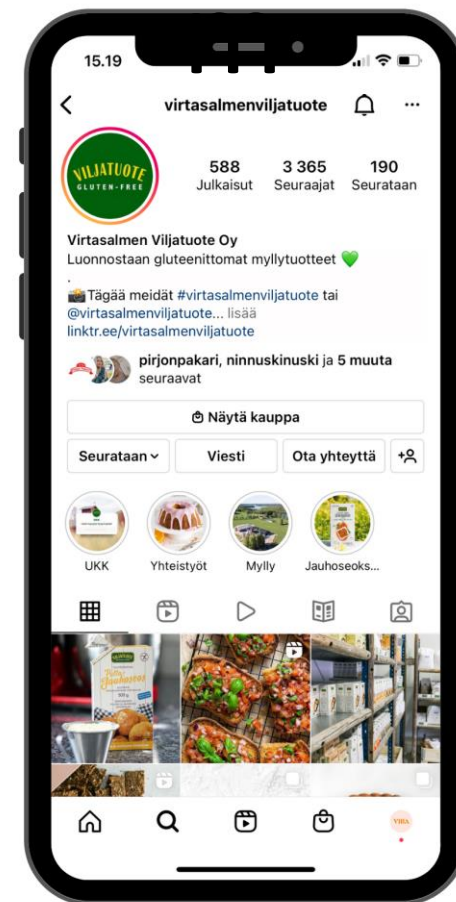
15.19

virtasalmenviljatuote

VILJATUOTE
GLUTEN-FREE

588
Julkaisut

3 365
Seuraajat

190
Seurataan

Virtasalmen Viljatuote Oy
Luonnostaan gluteenittomat myllytuotteet 💚
.
📸Tägää meidät #virtasalmenviljatuote tai @virtasalmenviljatuote... lisää
linktr.ee/virtasalmenviljatuote

pirjonpakari, ninnuskinuski ja 5 muuta seuraavat

Näytä kauppa

Seurataan

Viesti

Ota yhteyttä

UKK

Yhteistyöt

Mylly

Jauhoseoks...

VIRA